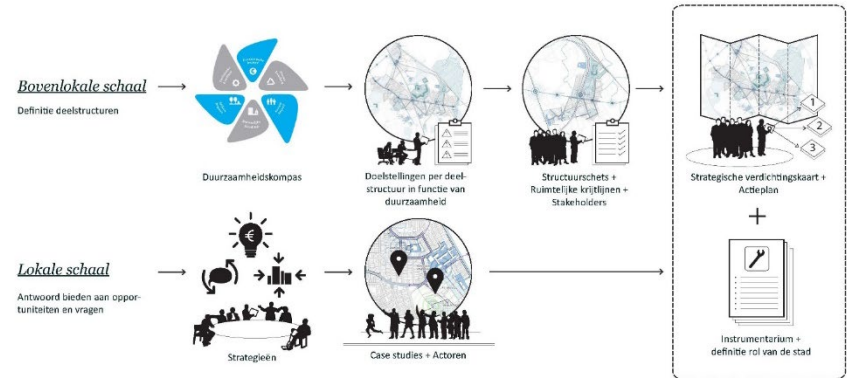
Bovenlokale schaal

Definitie deelstructuren

Duurzaamheidskompas

Doelstellingen per deelstructuur in functie van duurzaamheid

Structuurschets + Ruimtelijke krijtlijnen + Stakeholders

1

2

3

Strategische verdichtingskaart + Actieplan

+

Lokale schaal

Antwoord bieden aan opportuniteiten en vragen

€

Strategieën

Case studies + Actoren

Instrumentarium + definitie rol van de stad